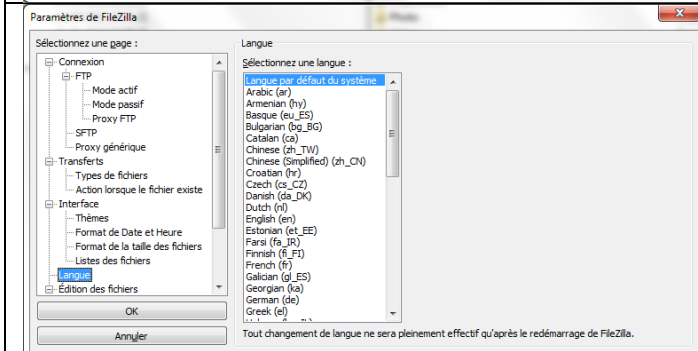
Paramètres de FileZilla

Sélectionnez une page :

Connexion
FTP
Mode actif
Mode passif
Proxy FTP
SFTP
Proxy générique
Transferts
Types de fichiers
Action lorsque le fichier existe
Interface
Thèmes
Format de Date et Heure
Format de la taille des fichiers
Listes des fichiers
Langue
Édition des fichiers

OK
Annuler

Langue
Sélectionnez une langue :
Langue par défaut du système
Arabic (ar)
Armenian (hy)
Basque (eu_ES)
Bulgarian (bg_BG)
Catalan (ca)
Chinese (zh_TW)
Chinese (Simplified) (zh_CN)
Croatian (hr)
Czech (cs_CZ)
Danish (da_DK)
Dutch (nl)
English (en)
Estonian (et_EE)
Farsi (fa_IR)
Finnish (fi_FI)
French (fr)
Galician (gl_ES)
Georgian (ka)
German (de)
Greek (el)
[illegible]

Tout changement de langue ne sera pleinement effectif qu'après le redémarrage de FileZilla.